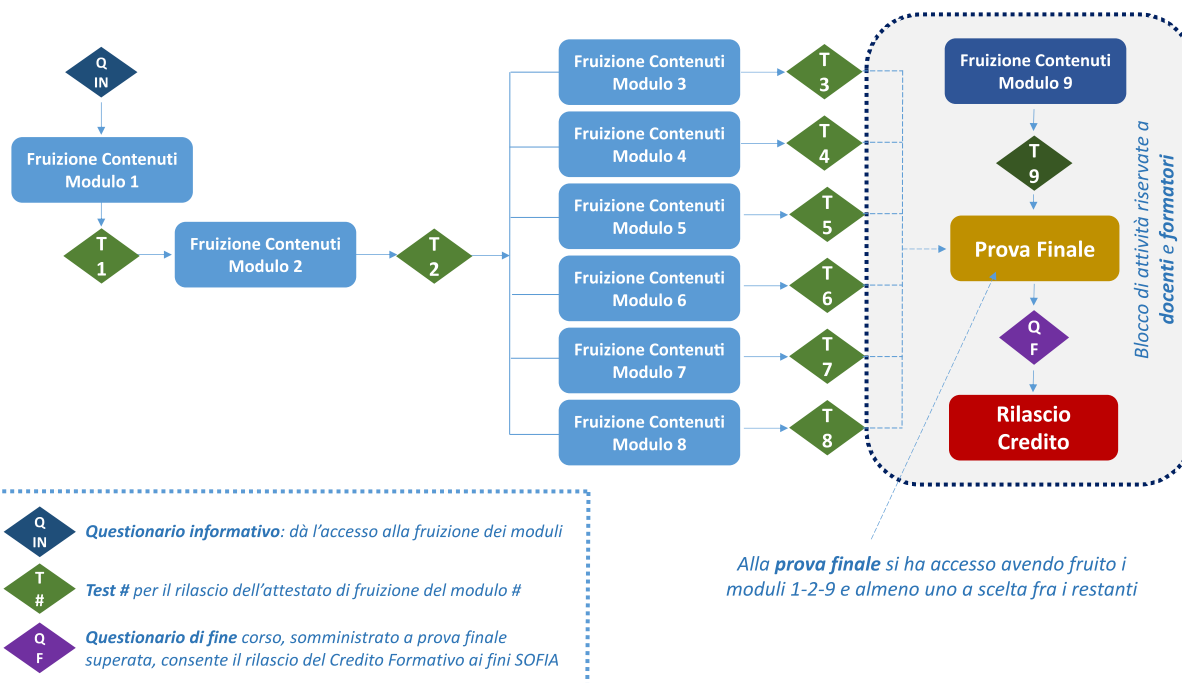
Q
IN

Fruizione Contenuti Modulo 1

T
1

Fruizione Contenuti Modulo 2

T
2

Fruizione Contenuti Modulo 3

T
3

Fruizione Contenuti Modulo 4

T
4

Fruizione Contenuti Modulo 5

T
5

Fruizione Contenuti Modulo 6

T
6

Fruizione Contenuti Modulo 7

T
7

Fruizione Contenuti Modulo 8

T
8

Fruizione Contenuti Modulo 9

T
9

Prova Finale

Q
F

Rilascio Credito

Blocco di attività riservate a docenti e formatori

Q
IN
Questionario informativo: dà l'accesso alla fruizione dei moduli

T
#
Test # per il rilascio dell'attestato di fruizione del modulo #

Q
F
Questionario di fine corso, somministrato a prova finale superata, consente il rilascio del Credito Formativo ai fini SOFIA

Alla prova finale si ha accesso avendo fruito i moduli 1-2-9 e almeno uno a scelta fra i restanti